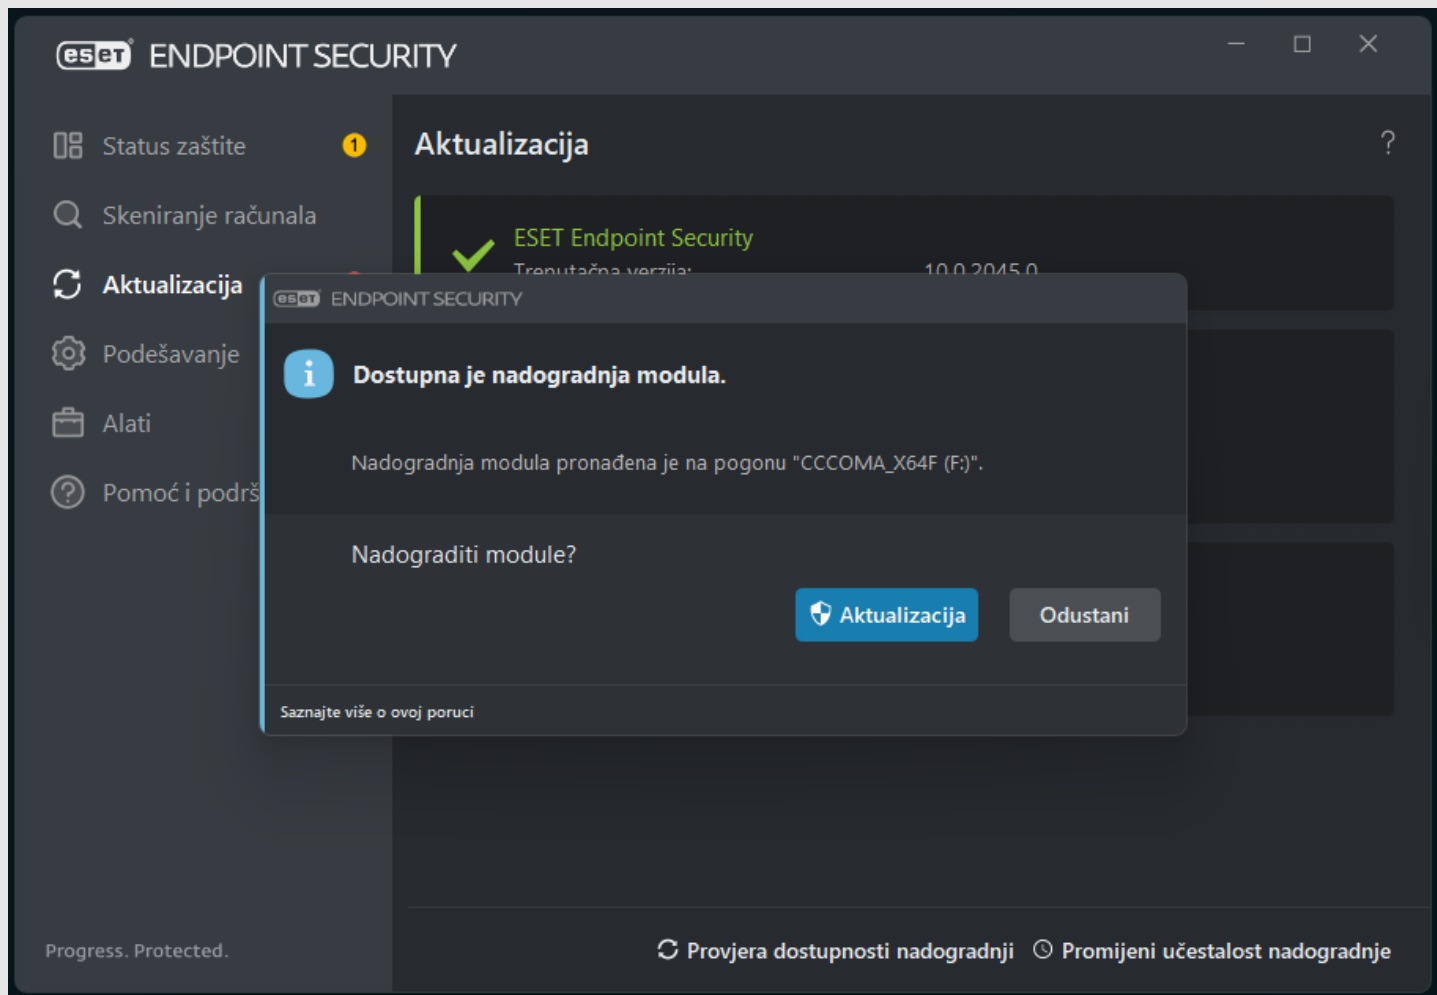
eset ENDPOINT SECURITY

Status zaštite 1

Skeniranje računala

Aktualizacija

Podešavanje

Alati

Pomoć i podrš

Aktualizacija ?

ESET Endpoint Security

Trenutačna verzija: 10.0.2045.0

eset ENDPOINT SECURITY

Dostupna je nadogradnja modula.

Nadogradnja modula pronađena je na pogonu "CCCOMA_X64F (F:)".

Nadograditi module?

Aktualizacija Odustani

Saznajte više o ovoj poruci

Progress. Protected.

Provjera dostupnosti nadogradnji Promijeni učestalost nadogradnje